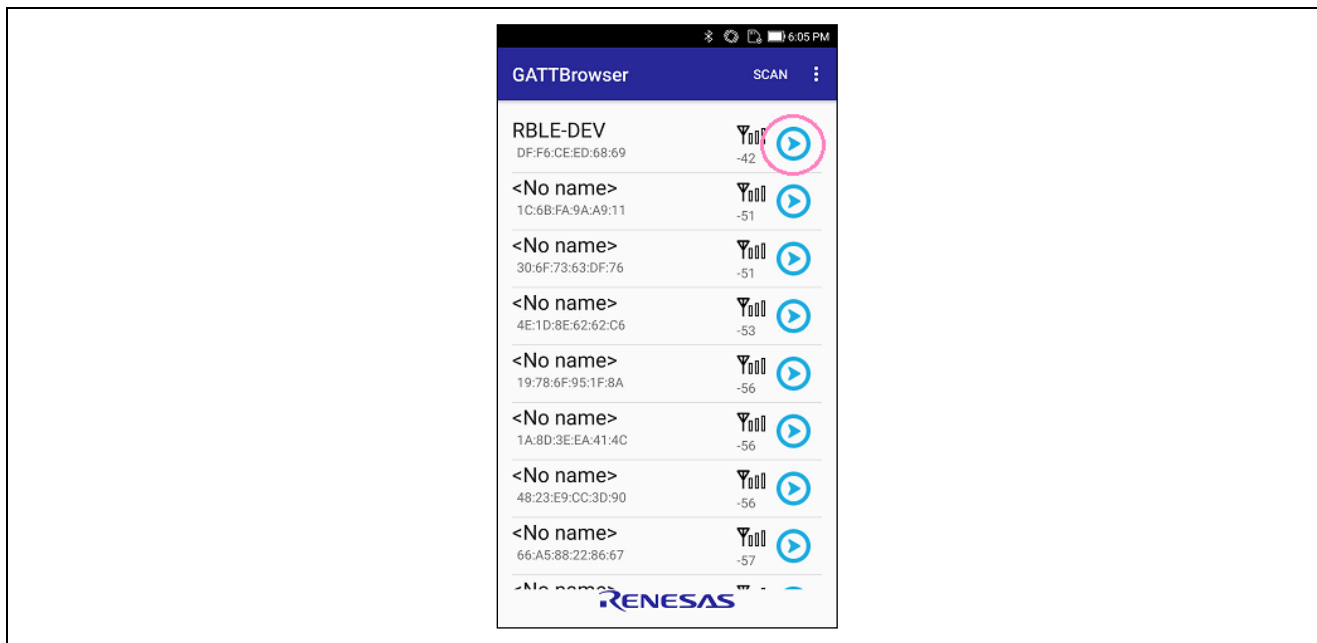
6:05 PM

GATTBrowser SCAN

RBLE-DEV
DF:F6:CE:ED:68:69
-42

<No name>
1C:6B:FA:9A:A9:11
-51

<No name>
30:6F:73:63:DF:76
-51

<No name>
4E:1D:8E:62:62:C6
-53

<No name>
19:78:6F:95:1F:8A
-56

<No name>
1A:8D:3E:EA:41:4C
-56

<No name>
48:23:E9:CC:3D:90
-56

<No name>
66:A5:88:22:86:67
-57

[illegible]

RENESAS